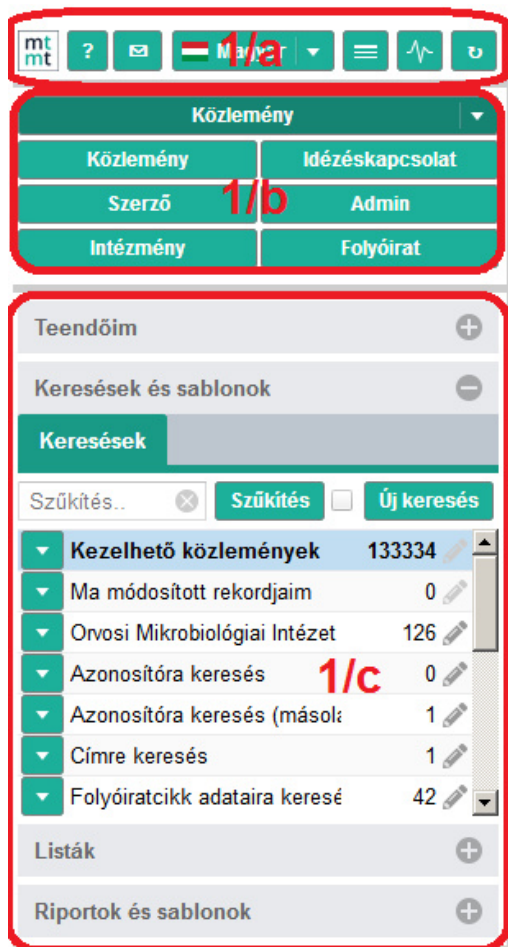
mt mt ? Magyar 1/a

Közlemény

Közlemény | Idézéskapcsolat
Szerző | Admin
Intézmény | Folyóirat

1/b

Teendőim

Keresések és sablonok

Keresések

Szűkítés.. Szűkítés Új keresés

Kezelhető közlemények 133334
Ma módosított rekordjaim 0
Orvosi Mikrobiológiai Intézet 126
Azonosítóra keresés 0
Azonosítóra keresés (másola 1
Címre keresés 1
Folyóiratcikk adataira keresé 42

1/c

Listák

Riportok és sablonok